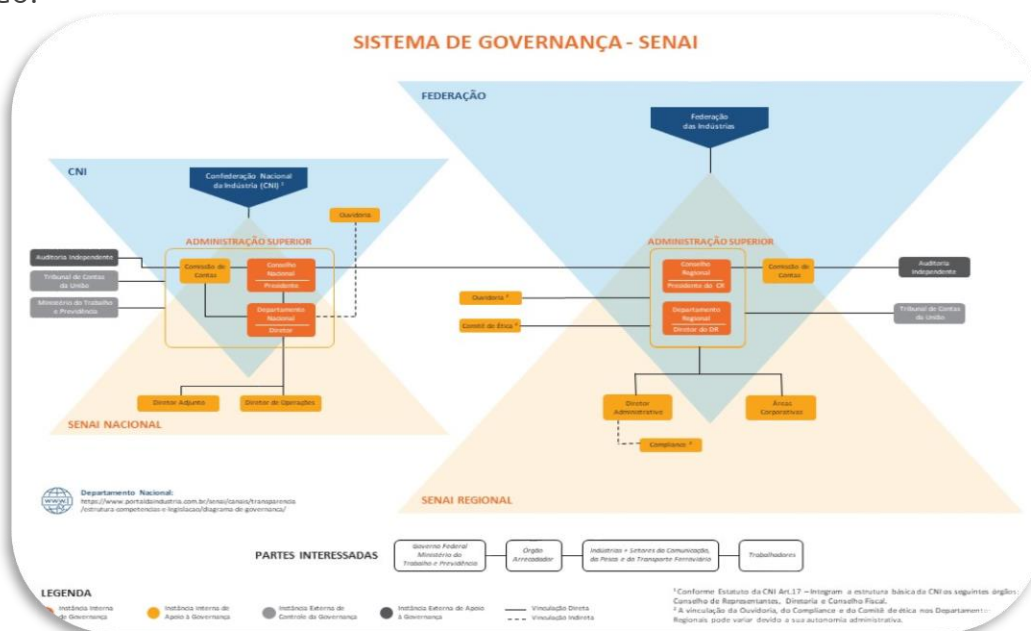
SISTEMA DE GOVERNANÇA - SENAI

FEDERAÇÃO

Federação das Indústrias

CNI

Confederação Nacional da Indústria (CNI) ¹

Ouvidoria

ADMINISTRAÇÃO SUPERIOR

Auditoria Independente

Tribunal de Contas da União

Ministério do Trabalho e Previdência

Conselho de Contas

Conselho Nacional

Presidente

Departamento Nacional

Diretor

Diretor Adjunto

Diretor de Operações

SENAI NACIONAL

ADMINISTRAÇÃO SUPERIOR

Conselho Regional

Presidente do CR

Conselho de Contas

Auditoria Independente

Ouvidoria ²

Comitê de Ética ²

Departamento Regional

Diretor do DR

Tribunal de Contas da União

Diretor Administrativo

Áreas Corporativas

Compliance ²

SENAI REGIONAL

Departamento Nacional:
https://www.portaldaindustria.com.br/senai/canais/transparencia/estrutura-competencias-e-legislacao/diagrama-de-governanca/

PARTES INTERESSADAS

Governo Federal Ministério do Trabalho e Previdência

Órgão Arrecadador

Indústrias + Setores de Comunicação, da Pesca e do Transporte Ferroviário

Trabalhadores

LEGENDA

Instância Interna de Governança

Instância Interna de Apoio à Governança

Instância Externa de Controle da Governança

Instância Externa de Apoio à Governança

Vinculação Direta

Vinculação Indireta

¹ Conforme Estatuto da CNI Art.17 – Integram a estrutura básica da CNI os seguintes órgãos: Conselho de Representantes, Diretoria e Conselho Fiscal.
² A vinculação da Ouvidoria, do Compliance e do Comitê de ética nos Departamentos Regionais pode variar devido a sua autonomia administrativa.